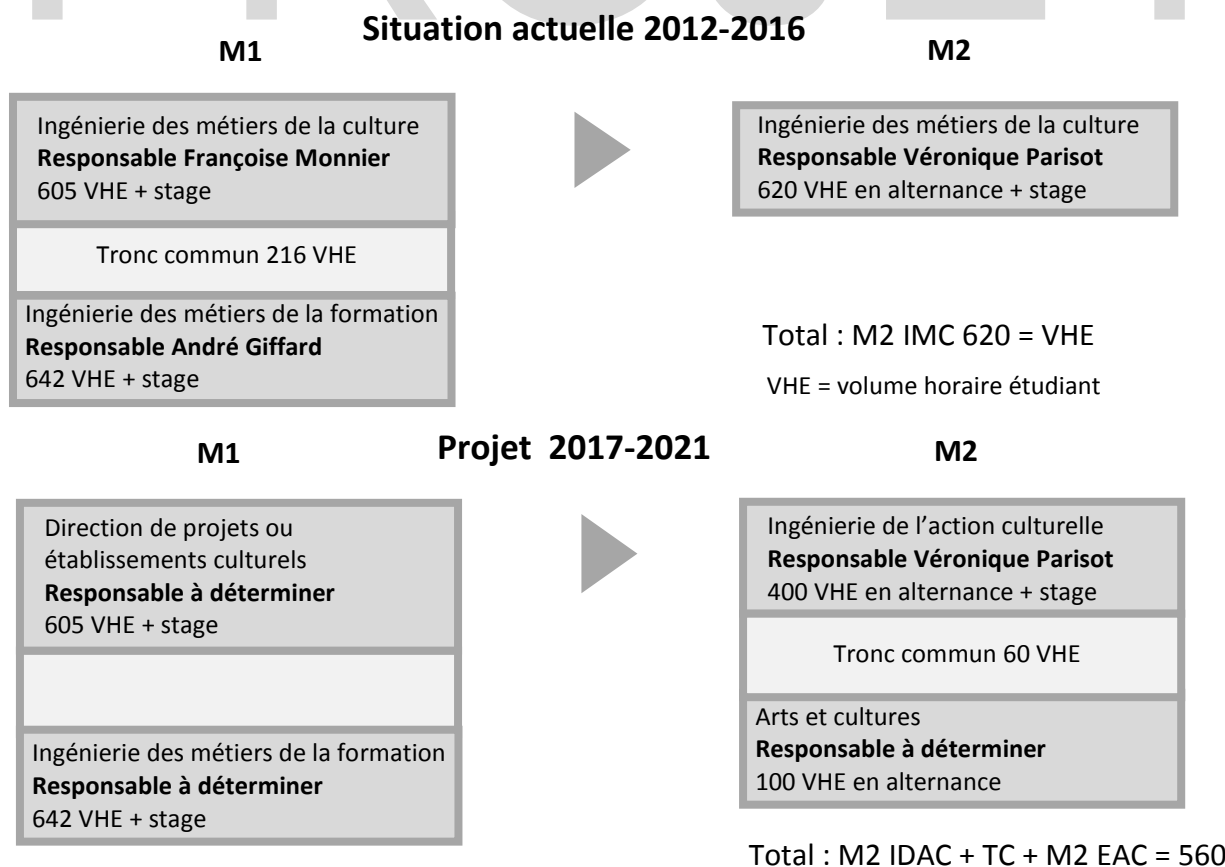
Situation actuelle 2012-2016

M1

M2

Ingénierie des métiers de la culture
**Responsable Françoise Monnier**
605 VHE + stage

Tronc commun 216 VHE

Ingénierie des métiers de la formation
**Responsable André Giffard**
642 VHE + stage

Ingénierie des métiers de la culture
**Responsable Véronique Parisot**
620 VHE en alternance + stage

Total : M2 IMC 620 = VHE

VHE = volume horaire étudiant

Projet 2017-2021

M1

M2

Direction de projets ou établissements culturels
**Responsable à déterminer**
605 VHE + stage

Ingénierie des métiers de la formation
**Responsable à déterminer**
642 VHE + stage

Ingénierie de l'action culturelle
**Responsable Véronique Parisot**
400 VHE en alternance + stage

Tronc commun 60 VHE

Arts et cultures
**Responsable à déterminer**
100 VHE en alternance

Total : M2 IDAC + TC + M2 EAC = 560